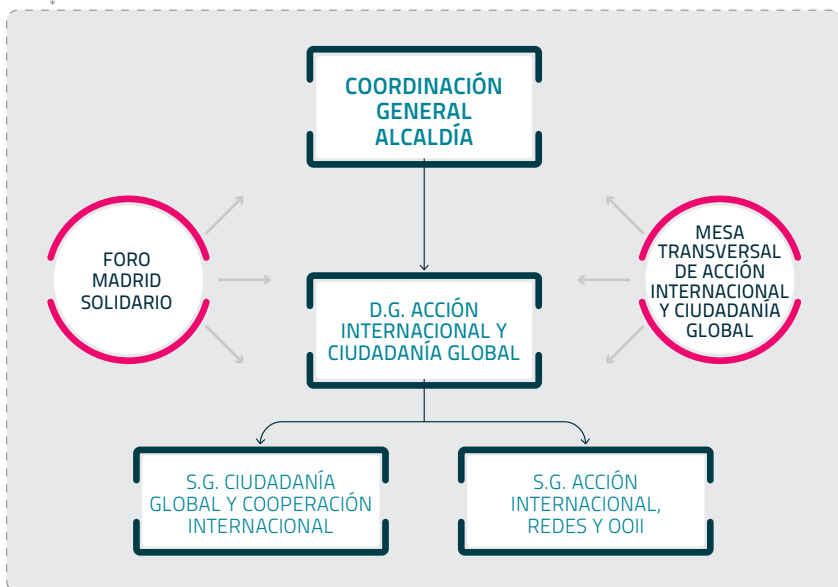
COORDINACIÓN GENERAL ALCALDÍA

FORO MADRID SOLIDARIO

D.G. ACCIÓN INTERNACIONAL Y CIUDADANÍA GLOBAL

MESA TRANSVERSAL DE ACCIÓN INTERNACIONAL Y CIUDADANÍA GLOBAL

S.G. CIUDADANÍA GLOBAL Y COOPERACIÓN INTERNACIONAL

S.G. ACCIÓN INTERNACIONAL, REDES Y OOII